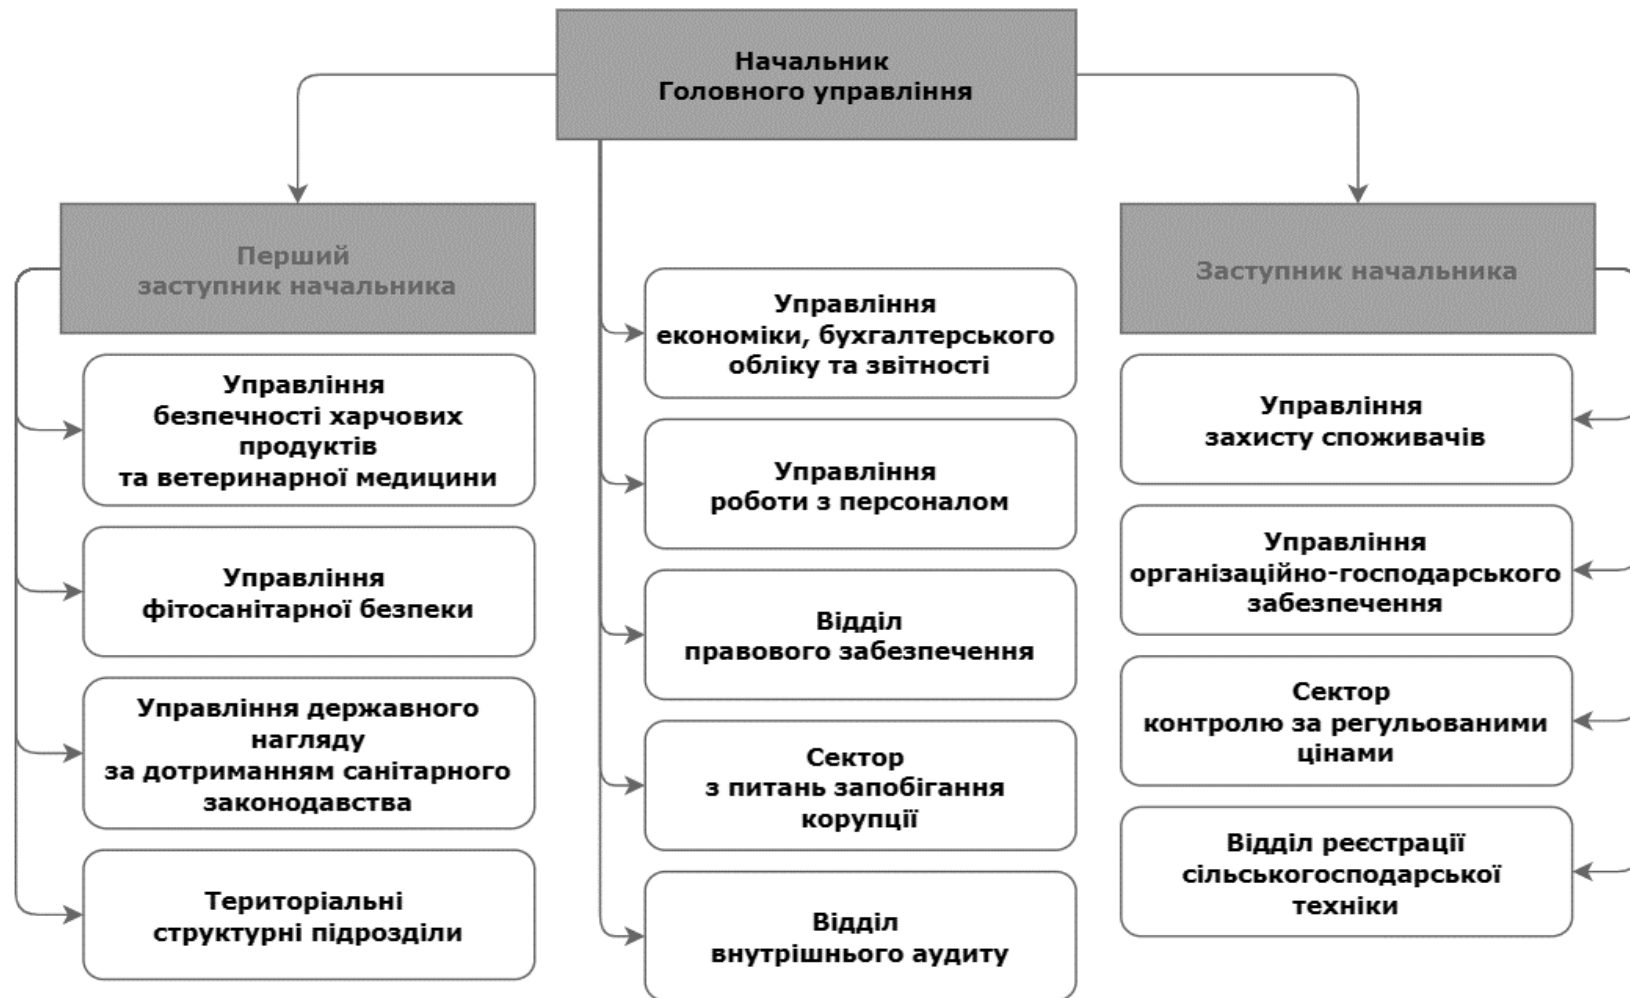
Начальник Головного управління

Перший заступник начальника

Управління безпечності харчових продуктів та ветеринарної медицини

Управління фітосанітарної безпеки

Управління державного нагляду за дотриманням санітарного законодавства

Територіальні структурні підрозділи

Управління економіки, бухгалтерського обліку та звітності

Управління роботи з персоналом

Відділ правового забезпечення

Сектор з питань запобігання корупції

Відділ внутрішнього аудиту

Заступник начальника

Управління захисту споживачів

Управління організаційно-господарського забезпечення

Сектор контролю за регульованими цінами

Відділ реєстрації сільськогосподарської техніки